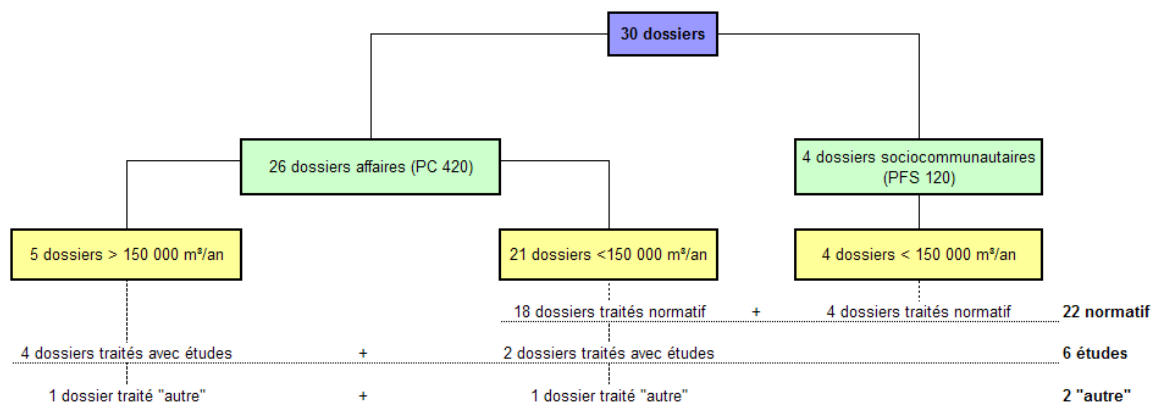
30 dossiers

26 dossiers affaires (PC 420)

4 dossiers sociocommunautaires (PFS 120)

5 dossiers > 150 000 m³/an

21 dossiers <150 000 m³/an

4 dossiers < 150 000 m³/an

18 dossiers traités normatif + 4 dossiers traités normatif **22 normatif**

4 dossiers traités avec études + 2 dossiers traités avec études **6 études**

1 dossier traité "autre" + 1 dossier traité "autre" **2 "autre"**